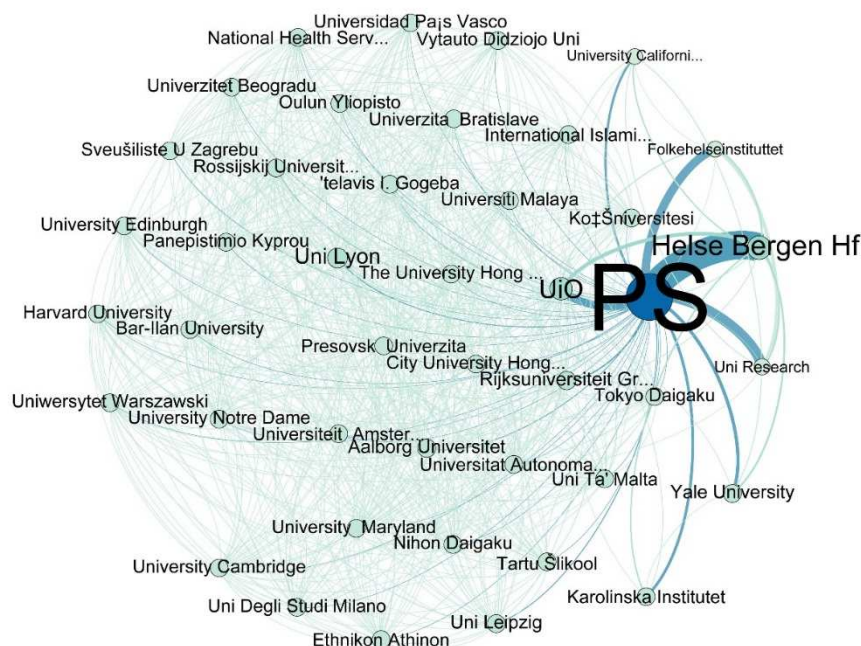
Universidad Pa¡s Vasco
National Health Serv...
Vytauto Didziojo Uni
University Californi...
Univerzitet Beogradu
Oulun Yliopisto
Univerzita Bratislave
International Islami...
Sveučilište U Zagrebu
Rossijskij Universit...
Folkehelseinstituttet
'telavis I. Gogeba
Universiti Malaya
Ko‡Šniversitesi
University Edinburgh
Panepistimio Kyprou
Helse Bergen Hf
Uni Lyon
The University Hong ...
UiO
PS
Harvard University
Bar-Ilan University
Presovsk Univerzita
City University Hong...
Uni Research
Rijksuniversiteit Gr...
Uniwersytet Warszawski
Tokyo Daigaku
University Notre Dame
Universiteit Amster...
Aalborg Universitet
Universitat Autonoma...
Uni Ta' Malta
Yale University
University Maryland
Nihon Daigaku
Tartu Ślikool
University Cambridge
Karolinska Institutet
Uni Degli Studi Milano
Uni Leipzig
Ethnikon Athinon